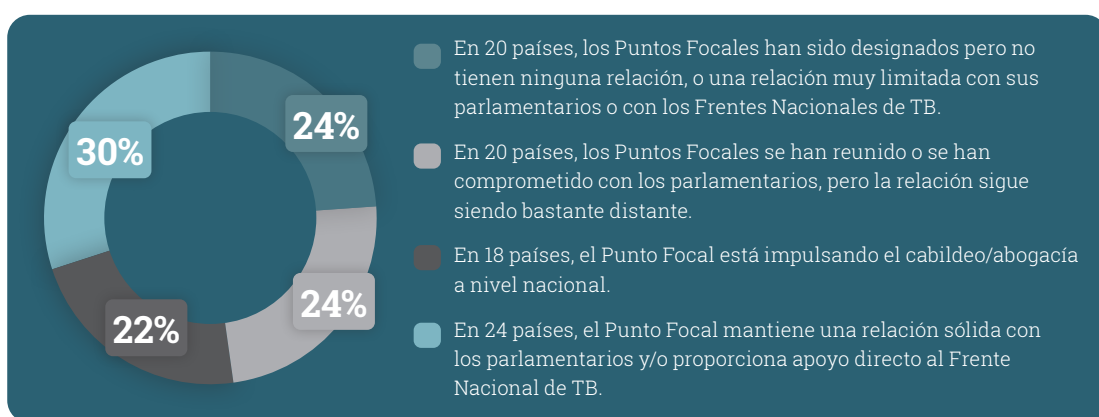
24%

24%

22%

30%

En 20 países, los Puntos Focales han sido designados pero no tienen ninguna relación, o una relación muy limitada con sus parlamentarios o con los Frentes Nacionales de TB.

En 20 países, los Puntos Focales se han reunido o se han comprometido con los parlamentarios, pero la relación sigue siendo bastante distante.

En 18 países, el Punto Focal está impulsando el cabildeo/abogacía a nivel nacional.

En 24 países, el Punto Focal mantiene una relación sólida con los parlamentarios y/o proporciona apoyo directo al Frente Nacional de TB.